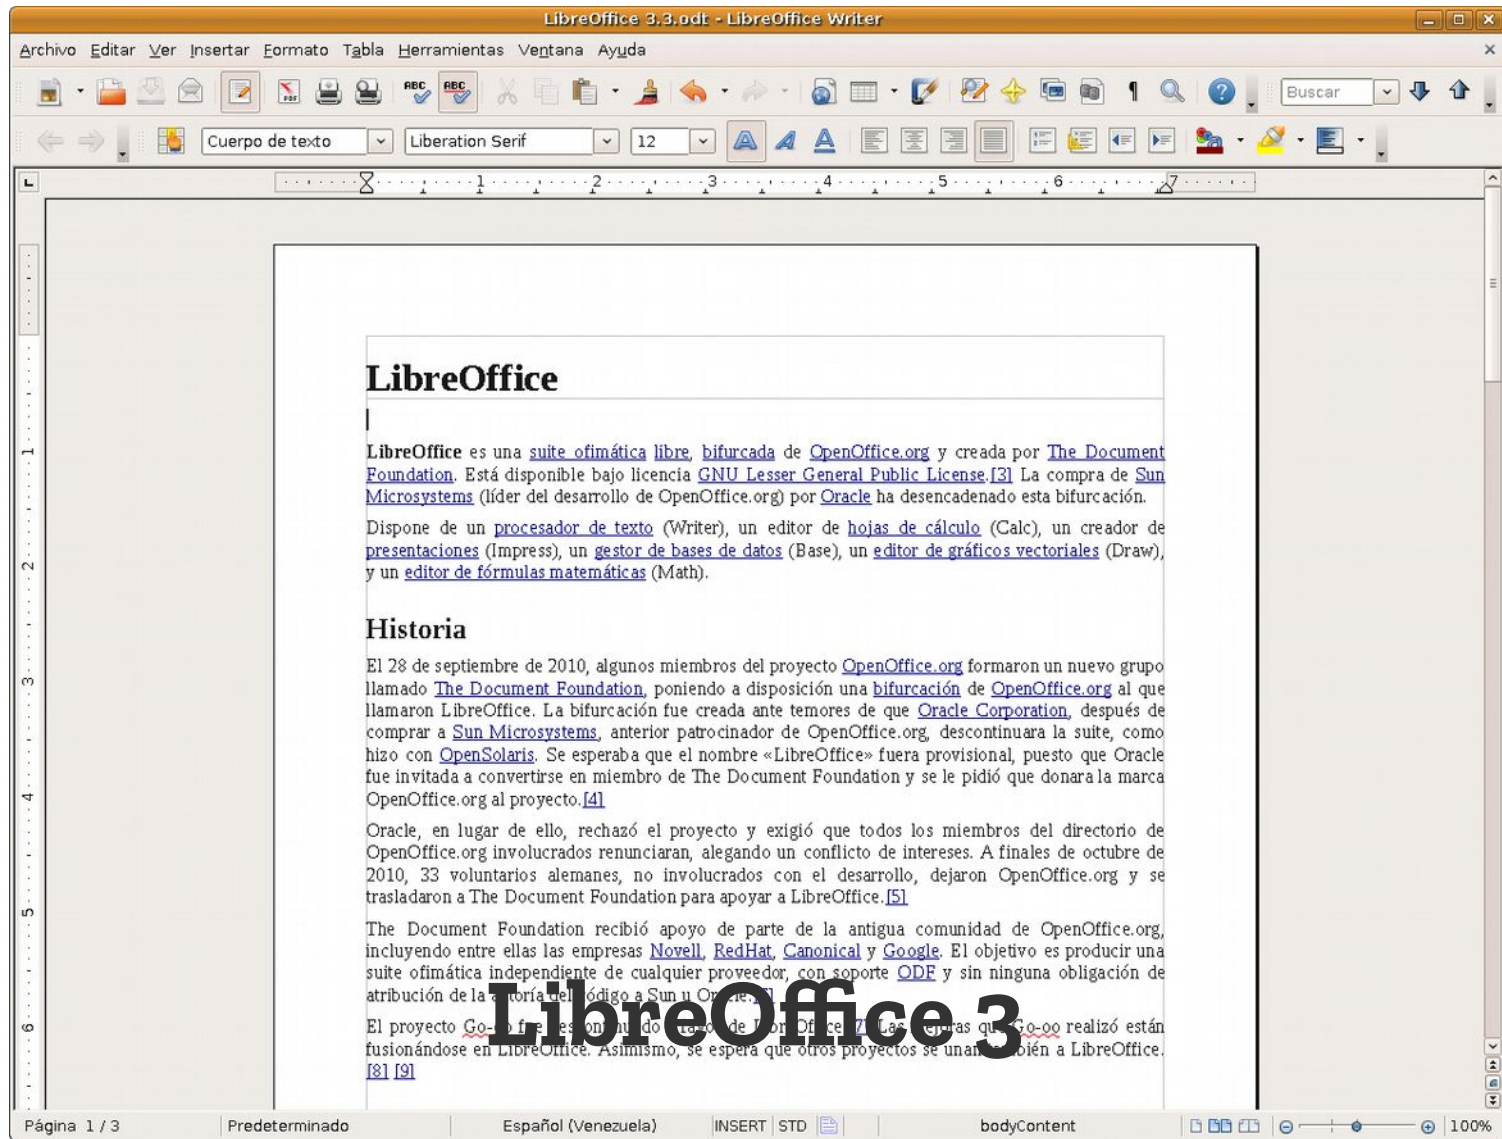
LibreOffice 3.3.odt - LibreOffice Writer

Archivo Editar Ver Insertar Formato Tabla Herramientas Ventana Ayuda

Buscar

Cuerpo de texto | Liberation Serif | 12

LibreOffice

LibreOffice es una suite ofimática libre, bifurcada de OpenOffice.org y creada por The Document Foundation. Está disponible bajo licencia GNU Lesser General Public License.[3] La compra de Sun Microsystems (líder del desarrollo de OpenOffice.org) por Oracle ha desencadenado esta bifurcación.

Dispone de un procesador de texto (Writer), un editor de hojas de cálculo (Calc), un creador de presentaciones (Impress), un gestor de bases de datos (Base), un editor de gráficos vectoriales (Draw), y un editor de fórmulas matemáticas (Math).

Historia

El 28 de septiembre de 2010, algunos miembros del proyecto OpenOffice.org formaron un nuevo grupo llamado The Document Foundation, poniendo a disposición una bifurcación de OpenOffice.org al que llamaron LibreOffice. La bifurcación fue creada ante temores de que Oracle Corporation, después de comprar a Sun Microsystems, anterior patrocinador de OpenOffice.org, descontinuara la suite, como hizo con OpenSolaris. Se esperaba que el nombre «LibreOffice» fuera provisional, puesto que Oracle fue invitada a convertirse en miembro de The Document Foundation y se le pidió que donara la marca OpenOffice.org al proyecto.[4]

Oracle, en lugar de ello, rechazó el proyecto y exigió que todos los miembros del directorio de OpenOffice.org involucrados renunciaran, alegando un conflicto de intereses. A finales de octubre de 2010, 33 voluntarios alemanes, no involucrados con el desarrollo, dejaron OpenOffice.org y se trasladaron a The Document Foundation para apoyar a LibreOffice.[5]

The Document Foundation recibió apoyo de parte de la antigua comunidad de OpenOffice.org, incluyendo entre ellas las empresas Novell, RedHat, Canonical y Google. El objetivo es producir una suite ofimática independiente de cualquier proveedor, con soporte ODF y sin ninguna obligación de atribución de la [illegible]oría del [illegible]ódigo a Sun u Or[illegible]cle.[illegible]

El proyecto Go-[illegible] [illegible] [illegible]ce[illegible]7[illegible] Las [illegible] que Go-oo realizó están fusionándose en LibreOffice. Asimismo, se espera que otros proyectos se unan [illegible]bién a LibreOffice. [8] [9]

LibreOffice 3

Página 1 / 3 | Predeterminado | Español (Venezuela) | INSERT | STD | bodyContent | 100%